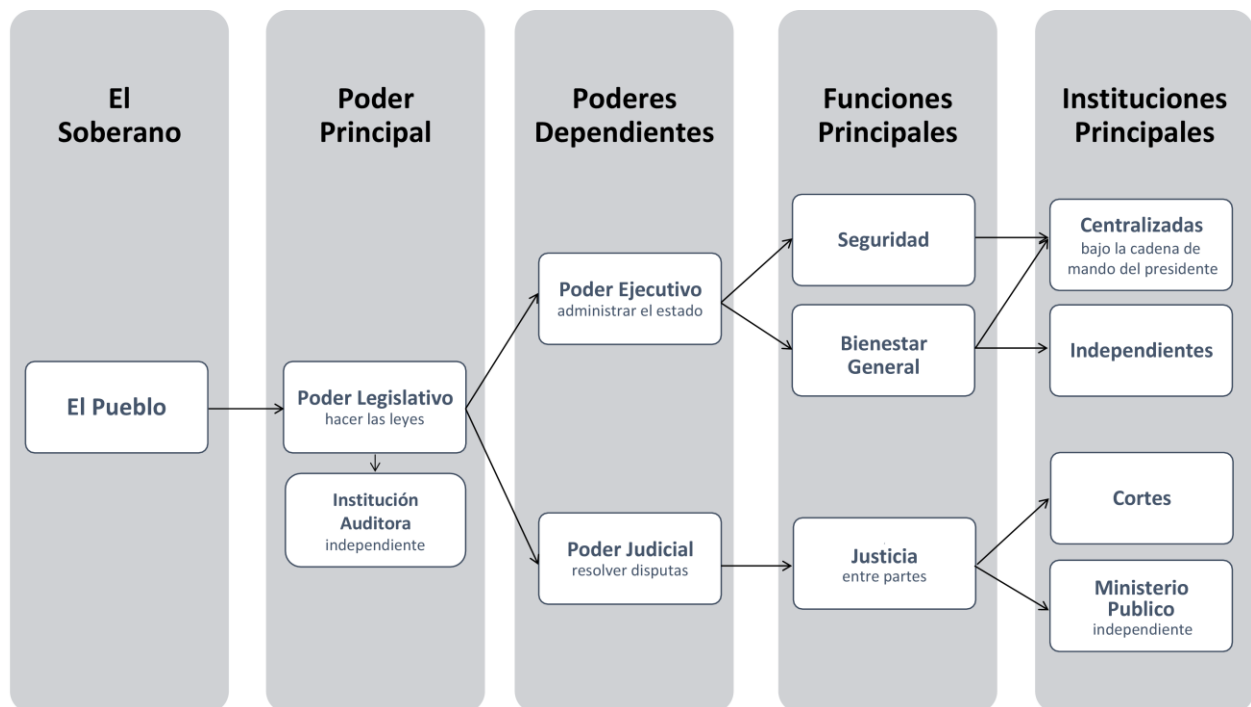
El Soberano

Poder Principal

Poderes Dependientes

Funciones Principales

Instituciones Principales

El Pueblo

Poder Legislativo
hacer las leyes

Institución Auditora
independiente

Poder Ejecutivo
administrar el estado

Poder Judicial
resolver disputas

Seguridad

Bienestar General

Justicia
entre partes

Centralizadas
bajo la cadena de mando del presidente

Independientes

Cortes

Ministerio Publico
independiente